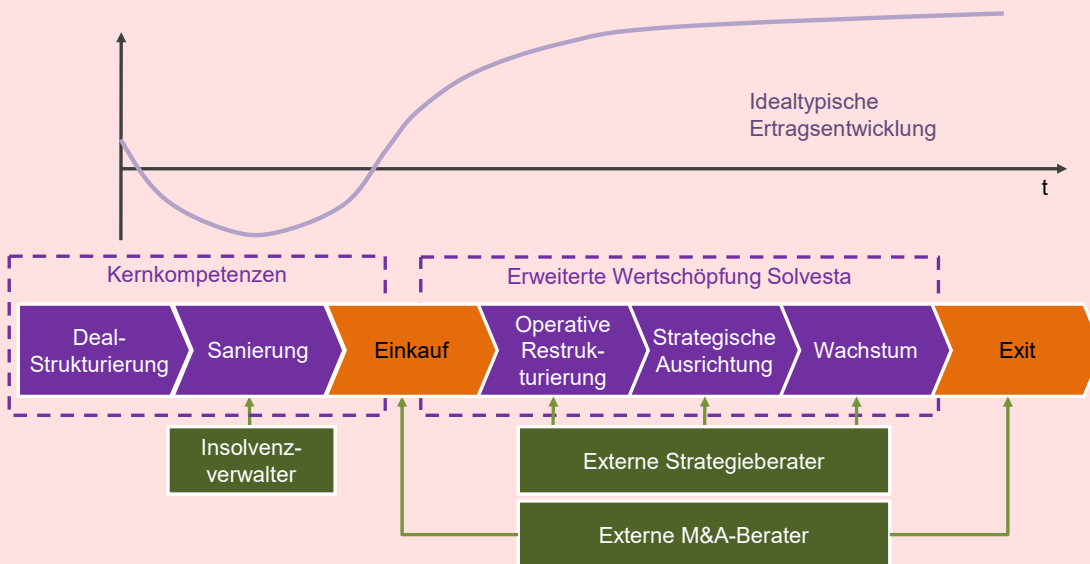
Idealtypische Ertragsentwicklung

t

Kernkompetenzen

Erweiterte Wertschöpfung Solvesta

Deal-Strukturierung

Sanierung

Einkauf

Operative Restrukturierung

Strategische Ausrichtung

Wachstum

Exit

Insolvenzverwalter

Externe Strategieberater

Externe M&A-Berater